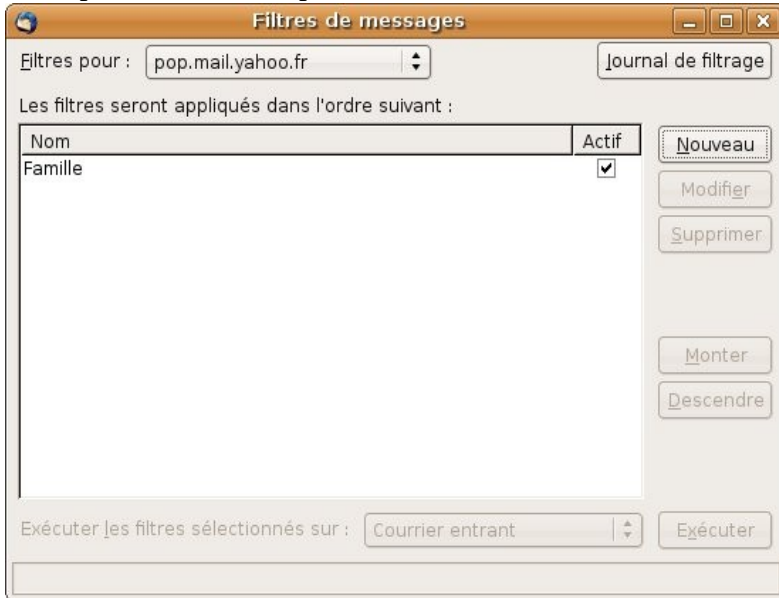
Filtres de messages

Filtres pour : pop.mail.yahoo.fr

Journal de filtrage

Les filtres seront appliqués dans l'ordre suivant :

| Nom | Actif |
|---|---|
| Famille | ✔ |

Nouveau

Modifier

Supprimer

Monter

Descendre

Exécuter les filtres sélectionnés sur : Courrier entrant

Exécuter